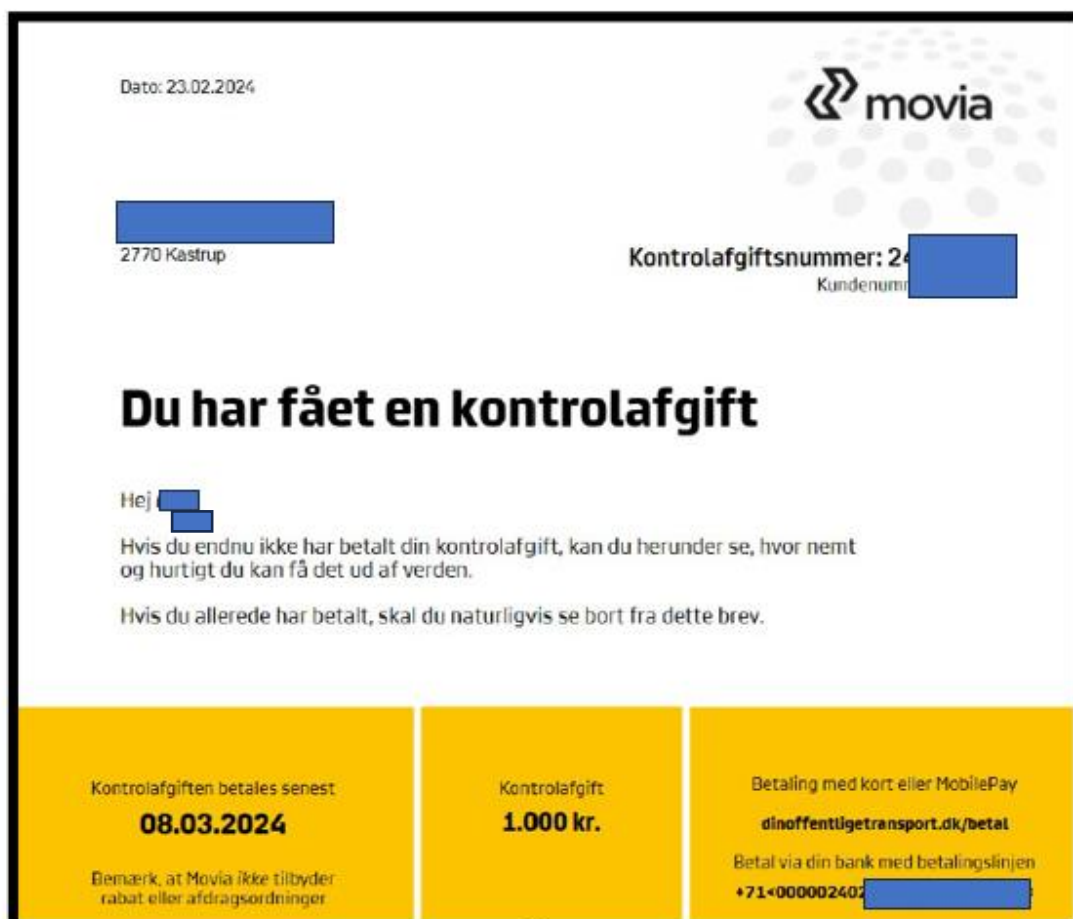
Dato: 23.02.2024

movia

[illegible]
2770 Kastrup

Kontrolafgiftsnummer: 24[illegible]
Kundenumm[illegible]

Du har fået en kontrolafgift

Hej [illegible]

Hvis du endnu ikke har betalt din kontrolafgift, kan du herunder se, hvor nemt og hurtigt du kan få det ud af verden.

Hvis du allerede har betalt, skal du naturligvis se bort fra dette brev.

Kontrolafgiften betales senest
08.03.2024
Bemærk, at Movia ikke tilbyder rabat eller afdragsordninger

Kontrolafgift
1.000 kr.

Betaling med kort eller MobilePay
dinoffentligetransport.dk/betal
Betal via din bank med betalingslinjen
+71<0000024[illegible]